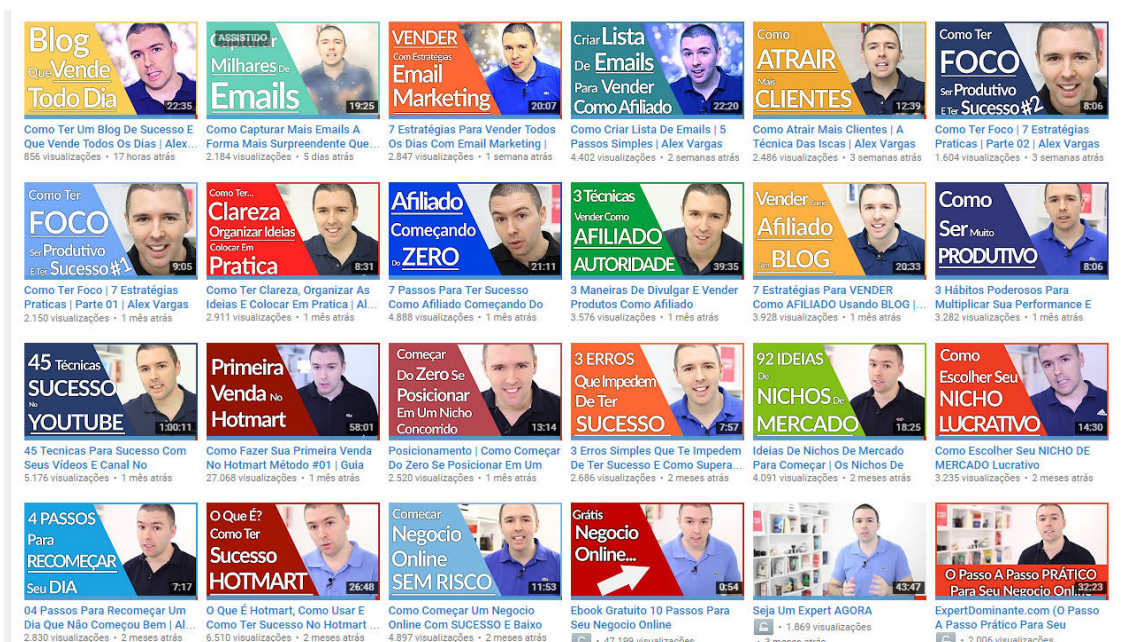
Blog Que Vende Todo Dia 22:35
Como Ter Um Blog De Sucesso E Que Vende Todos Os Dias | Alex...
856 visualizações • 17 horas atrás

ASSISTIDO Capturar Milhares De Emails 19:25
Como Capturar Mais Emails A Forma Mais Surpreendente Que...
2.184 visualizações • 5 dias atrás

VENDER Com Estratégias Email Marketing 20:07
7 Estratégias Para Vender Todos Os Dias Com Email Marketing |
2.847 visualizações • 1 semana atrás

Criar Lista De Emails Para Vender Como Afiliado 22:20
Como Criar Lista De Emails | 5 Passos Simples | Alex Vargas
4.402 visualizações • 2 semanas atrás

Como ATRAIR Mais CLIENTES 12:39
Como Atrair Mais Clientes | A Técnica Das Iscas | Alex Vargas
2.486 visualizações • 3 semanas atrás

Como Ter FOCO Ser Produtivo E Ter Sucesso #2 8:06
Como Ter Foco | 7 Estratégias Praticas | Parte 02 | Alex Vargas
1.604 visualizações • 3 semanas atrás

Como Ter FOCO Ser Produtivo E Ter Sucesso #1 9:05
Como Ter Foco | 7 Estratégias Praticas | Parte 01 | Alex Vargas
2.150 visualizações • 1 mês atrás

Como Ter... Clareza Organizar Ideias Colocar Em Pratica 8:31
Como Ter Clareza, Organizar As Ideias E Colocar Em Pratica | Al...
2.911 visualizações • 1 mês atrás

Afiliado Começando Do ZERO 21:11
7 Passos Para Ter Sucesso Como Afiliado Começando Do
4.888 visualizações • 1 mês atrás

3 Técnicas Vender Como AFILIADO AUTORIDADE 39:35
3 Maneiras De Divulgar E Vender Produtos Como Afiliado
3.576 visualizações • 1 mês atrás

Vender Como Afiliado com BLOG 20:33
7 Estratégias Para VENDER Como AFILIADO Usando BLOG |
3.928 visualizações • 1 mês atrás

Como Ser Muito PRODUTIVO 8:06
3 Hábitos Poderosos Para Multiplicar Sua Performance E
3.282 visualizações • 1 mês atrás

45 Técnicas SUCESSO No YOUTUBE 1:00:11
45 Tecnicas Para Sucesso Com Seus Vídeos E Canal No
5.176 visualizações • 1 mês atrás

Primeira Venda No Hotmart 58:01
Como Fazer Sua Primeira Venda No Hotmart Método #01 | Guia
27.068 visualizações • 1 mês atrás

Começar Do Zero Se Posicionar Em Um Nicho Concorrido 13:14
Posicionamento | Como Começar Do Zero Se Posicionar Em Um
2.520 visualizações • 1 mês atrás

3 ERROS Que Impedem De Ter SUCESSO 7:57
3 Erros Simples Que Te Impedem De Ter Sucesso E Como Supera...
2.686 visualizações • 2 meses atrás

92 IDEIAS De NICHOS De MERCADO 18:25
Ideias De Nichos De Mercado Para Começar | Os Nichos De
4.091 visualizações • 2 meses atrás

Como Escolher Seu NICHO LUCRATIVO 14:30
Como Escolher Seu NICHO DE MERCADO Lucrativo
3.235 visualizações • 2 meses atrás

4 PASSOS Para RECOMEÇAR Seu DIA 7:17
04 Passos Para Recomeçar Um Dia Que Não Começou Bem | Al...
2.830 visualizações • 2 meses atrás

O Que É? Como Ter Sucesso HOTMART 26:48
O Que É Hotmart, Como Usar E Como Ter Sucesso No Hotmart ...
6.510 visualizações • 2 meses atrás

Começar Negocio Online SEM RISCO 11:53
Como Começar Um Negocio Online Com SUCESSO E Baixo
4.897 visualizações • 2 meses atrás

Grátis Negocio Online... 0:54
Ebook Gratuito 10 Passos Para Seu Negocio Online
47.199 visualizações

43:47
Seja Um Expert AGORA
1.869 visualizações
3 meses atrás

O Passo A Passo PRÁTICO Para Seu Negocio Online 32:23
ExpertDominante.com (O Passo A Passo Prático Para Seu
2.006 visualizações